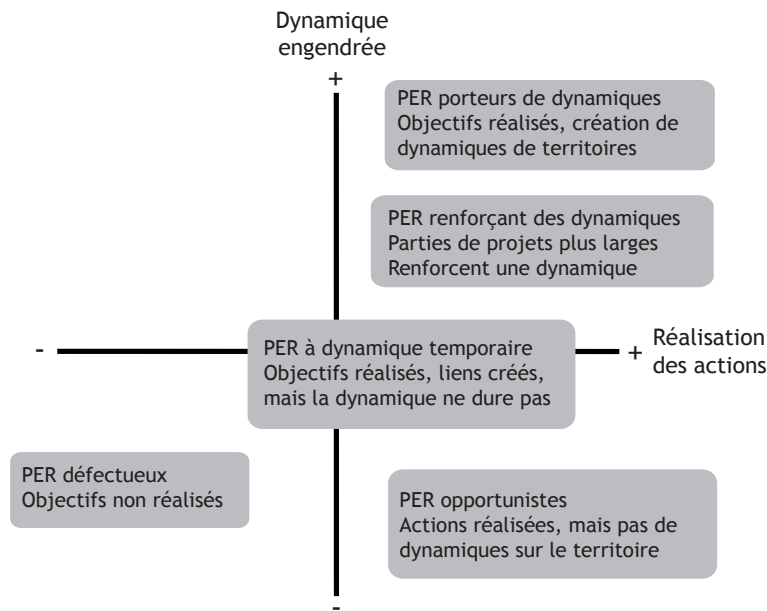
Dynamique engendrée

+

PER porteurs de dynamiques
Objectifs réalisés, création de dynamiques de territoires

PER renforçant des dynamiques
Parties de projets plus larges
Renforcent une dynamique

-

PER à dynamique temporaire
Objectifs réalisés, liens créés, mais la dynamique ne dure pas

+

Réalisation des actions

PER défectueux
Objectifs non réalisés

PER opportunistes
Actions réalisées, mais pas de dynamiques sur le territoire

-